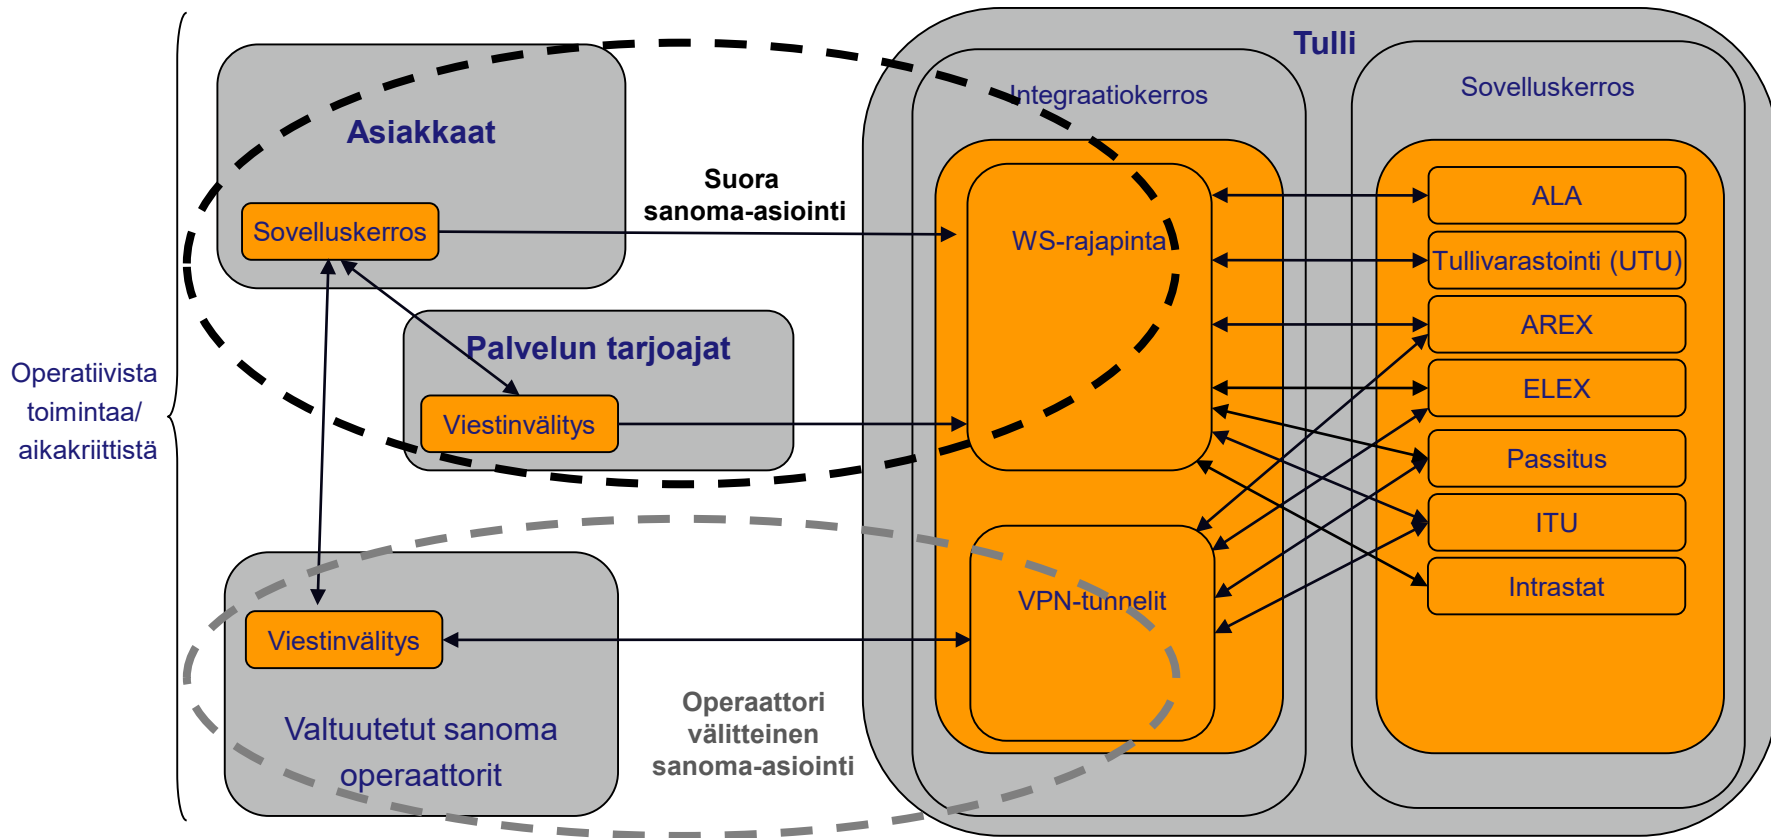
Operatiivista toimintaa/ aikakriittistä

Asiakkaat

Sovelluskerros

Suora sanoma-asiointi

Palvelun tarjoajat

Viestinvälitys

Viestinvälitys

Valtuutetut sanoma operaattorit

Operaattori välitteinen sanoma-asiointi

Tulli

Integraatiokerros

WS-rajapinta

VPN-tunnelit

Sovelluskerros

ALA

Tullivarastointi (UTU)

AREX

ELEX

Passitus

ITU

Intrastat